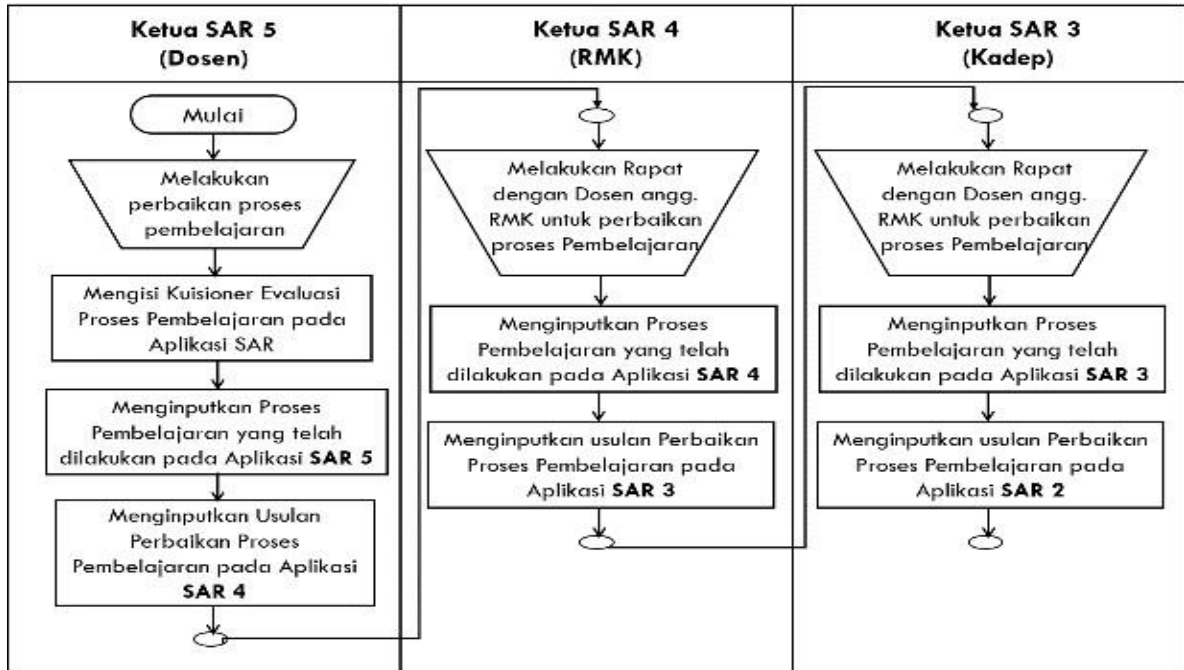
Ketua SAR 5
(Dosen)

Mulai

Melakukan perbaikan proses pembelajaran

Mengisi Kuisioner Evaluasi Proses Pembelajaran pada Aplikasi SAR

Menginputkan Proses Pembelajaran yang telah dilakukan pada Aplikasi **SAR 5**

Menginputkan Usulan Perbaikan Proses Pembelajaran pada Aplikasi **SAR 4**

Ketua SAR 4
(RMK)

Melakukan Rapat dengan Dosen angg. RMK untuk perbaikan proses Pembelajaran

Menginputkan Proses Pembelajaran yang telah dilakukan pada Aplikasi **SAR 4**

Menginputkan usulan Perbaikan Proses Pembelajaran pada Aplikasi **SAR 3**

Ketua SAR 3
(Kadep)

Melakukan Rapat dengan Dosen angg. RMK untuk perbaikan proses Pembelajaran

Menginputkan Proses Pembelajaran yang telah dilakukan pada Aplikasi **SAR 3**

Menginputkan usulan Perbaikan Proses Pembelajaran pada Aplikasi **SAR 2**